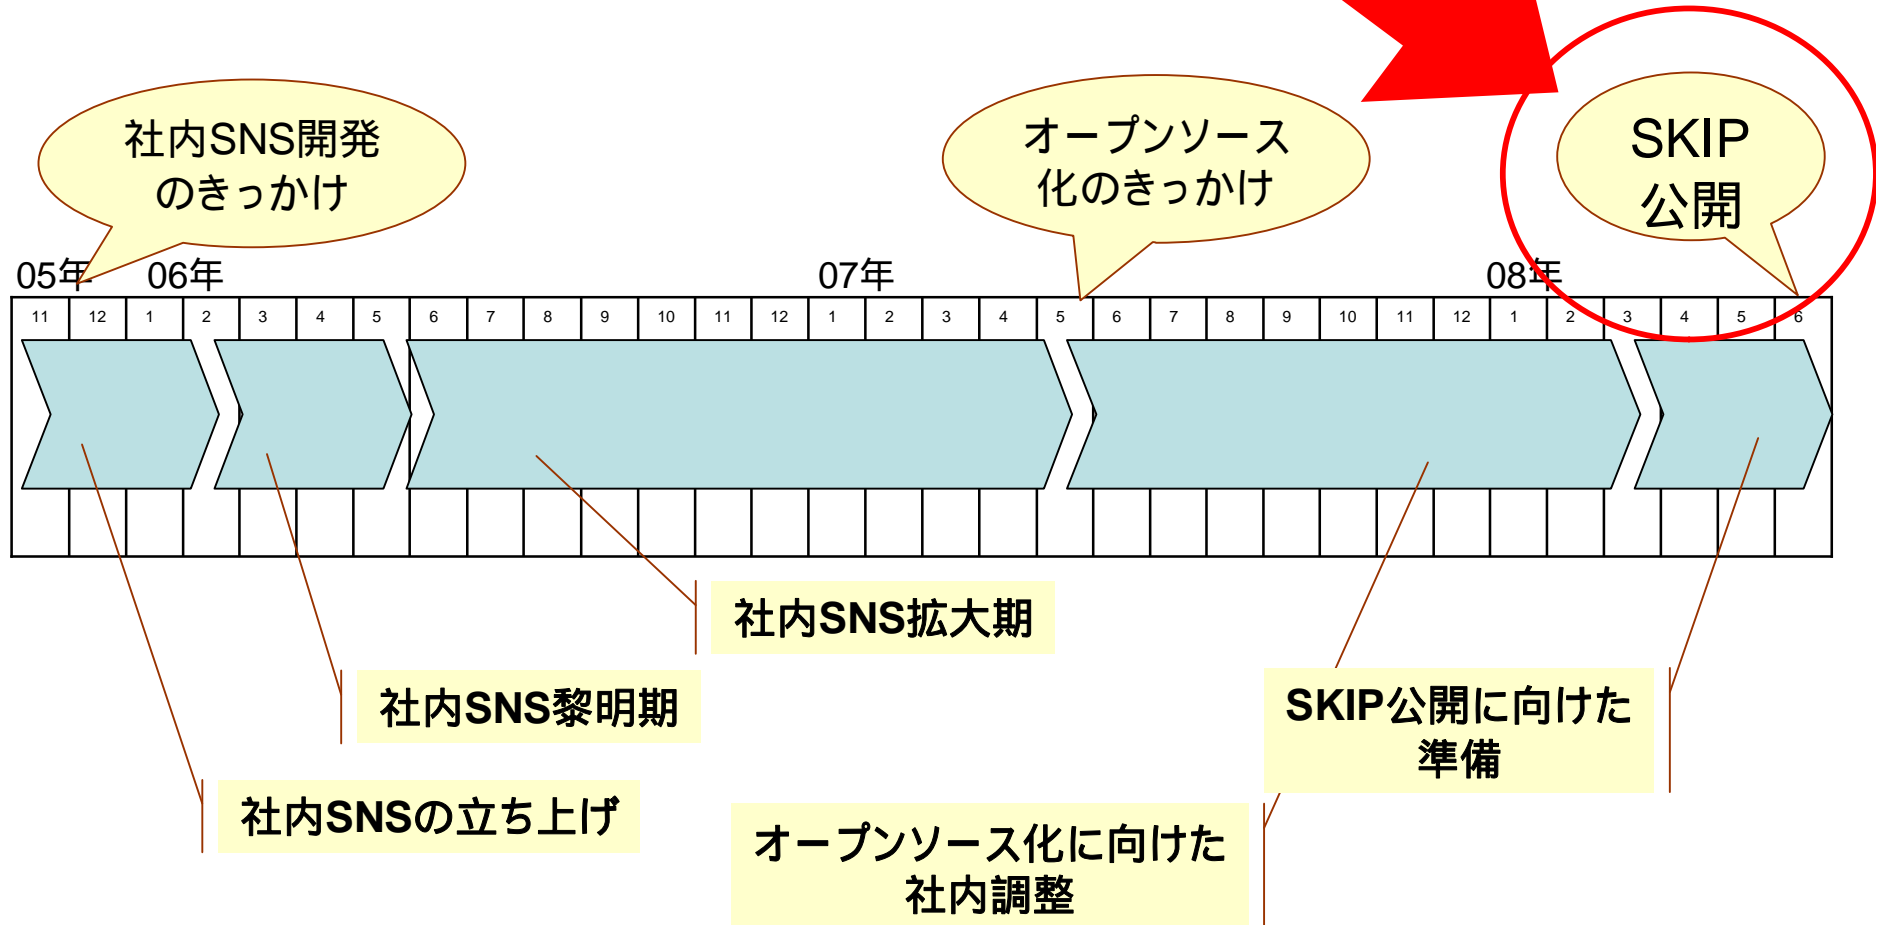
社内SNS開発のきっかけ

オープンソース化のきっかけ

SKIP公開

05年 06年 07年 08年

| 11 | 12 | 1 | 2 | 3 | 4 | 5 | 6 | 7 | 8 | 9 | 10 | 11 | 12 | 1 | 2 | 3 | 4 | 5 | 6 | 7 | 8 | 9 | 10 | 11 | 12 | 1 | 2 | 3 | 4 | 5 | 6 |
|---|---|---|---|---|---|---|---|---|---|---|---|---|---|---|---|---|---|---|---|---|---|---|---|---|---|---|---|---|---|---|---|

社内SNS拡大期

社内SNS黎明期

SKIP公開に向けた準備

社内SNSの立ち上げ

オープンソース化に向けた社内調整